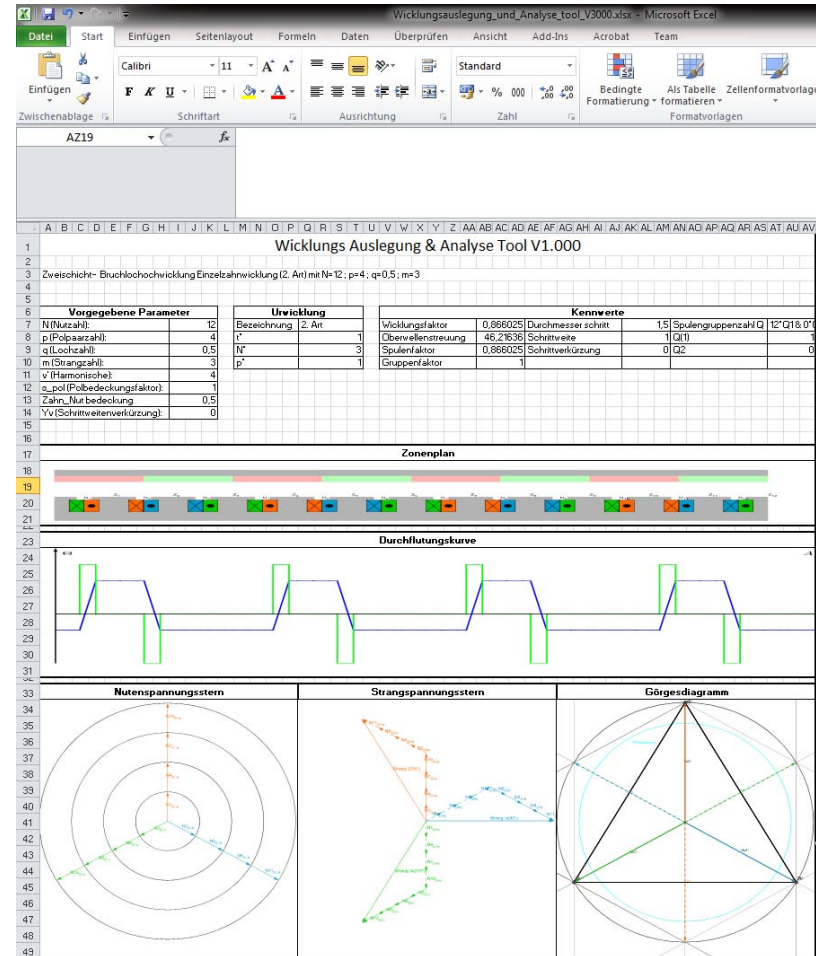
Wicklungsauslegung_und_Analyse_tool_V3000.xlsx - Microsoft Excel

Datei | Start | Einfügen | Seitenlayout | Formeln | Daten | Überprüfen | Ansicht | Add-Ins | Acrobat | Team

Einfügen | Calibri | 11 | Standard | Bedingte Formatierung | Als Tabelle formatieren | Zellenformatvorlagen

Zwischenablage | Schriftart | Ausrichtung | Zahl | Formatvorlagen

AZ19 | $f_x$

Wicklungs Auslegung & Analyse Tool V1.000

Zweischicht- Bruchlochochwicklung Einzelzahnwicklung (2. Art) mit N=12 ; p=4 ; q=0,5 ; m=3

| Vorgegebene Parameter | |
|---|---|
| N (Nutzahl): | 12 |
| p (Polpaarzahl): | 4 |
| q (Lochzahl): | 0,5 |
| m (Strangzahl): | 3 |
| v' (Harmonische): | 4 |
| a_pol (Polbedeckungsfaktor): | 1 |
| Zahn_Nut bedeckung | 0,5 |
| Yv (Schrittweitenverkürzung): | 0 |

| Urwicklung | |
|---|---|
| Bezeichnung | 2. Art |
| t* | 1 |
| N* | 3 |
| p* | 1 |

| Kennwerte | | | | | |
|---|---|---|---|---|---|
| Wicklungsfaktor | 0,866025 | Durchmesser schritt | 1,5 | Spulengruppenzahl Q | 12*Q1&0*Q |
| Oberwellenstreuung | 46,21636 | Schrittweite | 1 | Q(1) | 1 |
| Spulenfaktor | 0,866025 | Schrittverkürzung | 0 | Q2 | 0 |
| Gruppenfaktor | 1 | | | | |

Zonenplan

Durchflutungskurve

Nutenspannungsstern

Strangspannungsstern

Görgesdiagramm